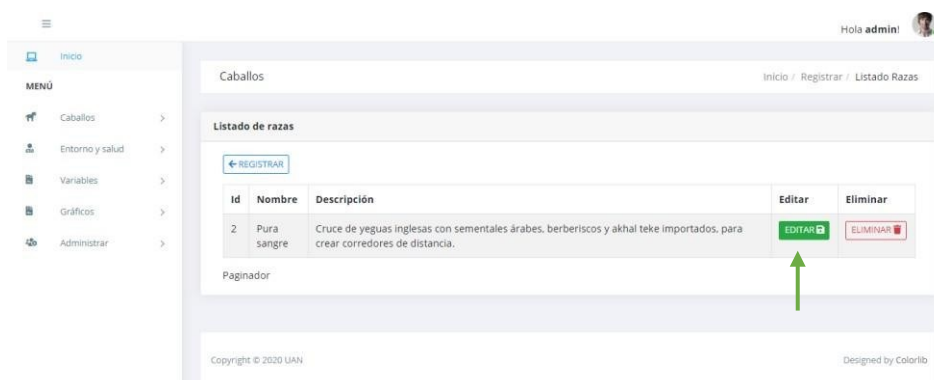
Hola admin!

Inicio

MENÚ

Caballos

Entorno y salud

Variables

Gráficos

Administrar

Caballos

Inicio / Registrar / Listado Razas

Listado de razas

← REGISTRAR

| Id | Nombre | Descripción | Editar | Eliminar |
|---|---|---|---|---|
| 2 | Pura sangre | Cruce de yeguas inglesas con sementales árabes, berberiscos y akhal teke importados, para crear corredores de distancia. | EDITAR | ELIMINAR |

Paginador

Copyright © 2020 UAN

Designed by Colorlib